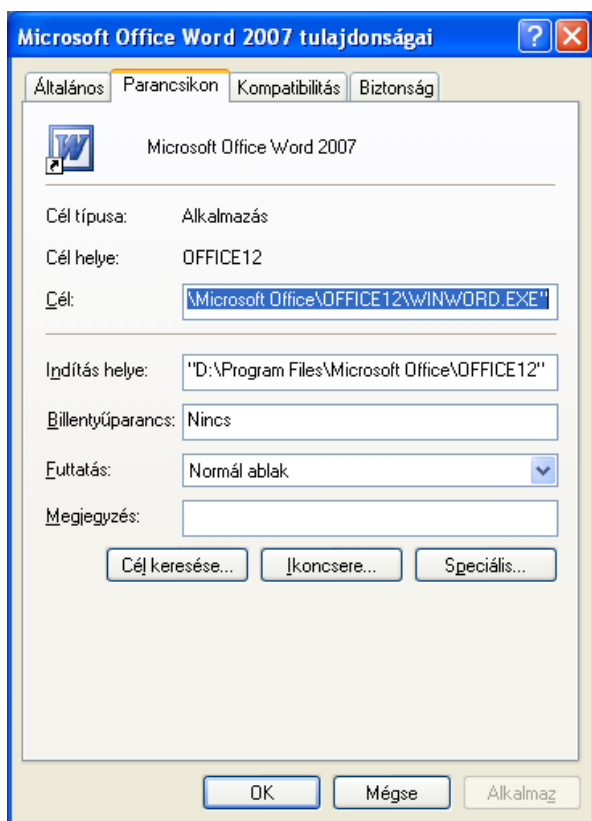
Microsoft Office Word 2007 tulajdonságai

Általános | Parancsikon | Kompatibilitás | Biztonság

Microsoft Office Word 2007

Cél típusa: Alkalmazás

Cél helye: OFFICE12

Cél: \Microsoft Office\OFFICE12\WINWORD.EXE"

Indítás helye: "D:\Program Files\Microsoft Office\OFFICE12"

Billentyűparancs: Nincs

Futtatás: Normál ablak

Megjegyzés:

Cél keresése... | Ikoncsere... | Speciális...

OK | Mégse | Alkalmaz